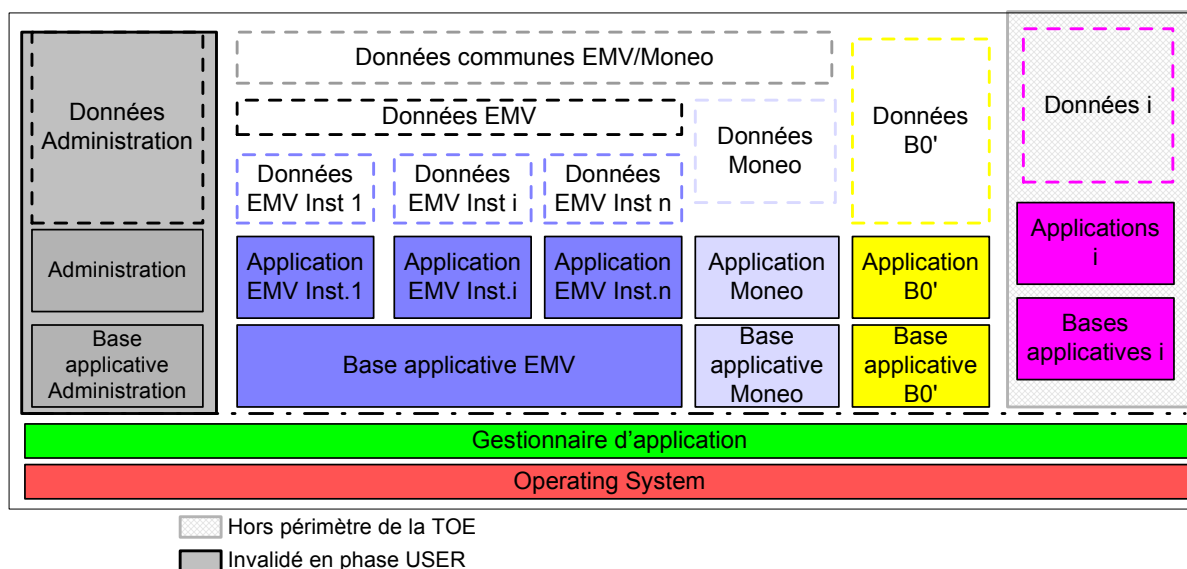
Données Administration

Administration

Base applicative Administration

Données communes EMV/Moneo

Données EMV

Données EMV Inst 1

Données EMV Inst i

Données EMV Inst n

Application EMV Inst.1

Application EMV Inst.i

Application EMV Inst.n

Base applicative EMV

Données Moneo

Application Moneo

Base applicative Moneo

Données B0'

Application B0'

Base applicative B0'

Données i

Applications i

Bases applicatives i

Gestionnaire d'application

Operating System

Hors périmètre de la TOE

Invalidé en phase USER